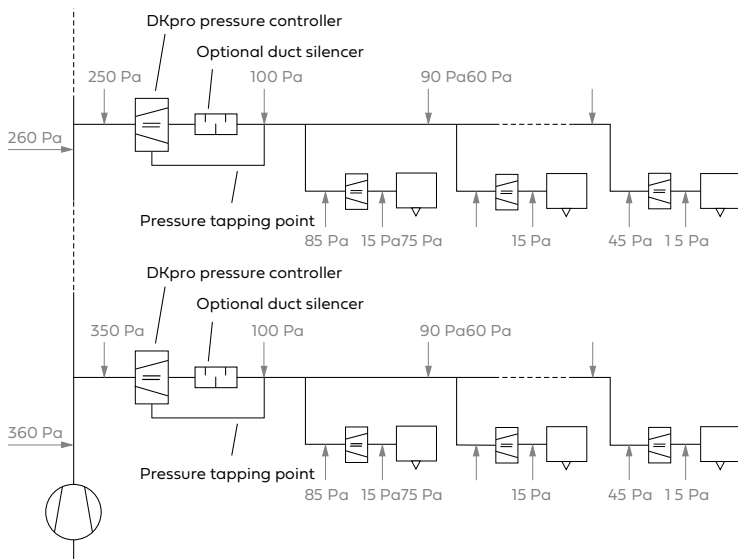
DKpro pressure controller
Optional duct silencer
250 Pa
100 Pa
90 Pa60 Pa
260 Pa
Pressure tapping point
85 Pa
15 Pa75 Pa
15 Pa
45 Pa
1 5 Pa

DKpro pressure controller
Optional duct silencer
350 Pa
100 Pa
90 Pa60 Pa
360 Pa
Pressure tapping point
85 Pa
15 Pa75 Pa
15 Pa
45 Pa
1 5 Pa